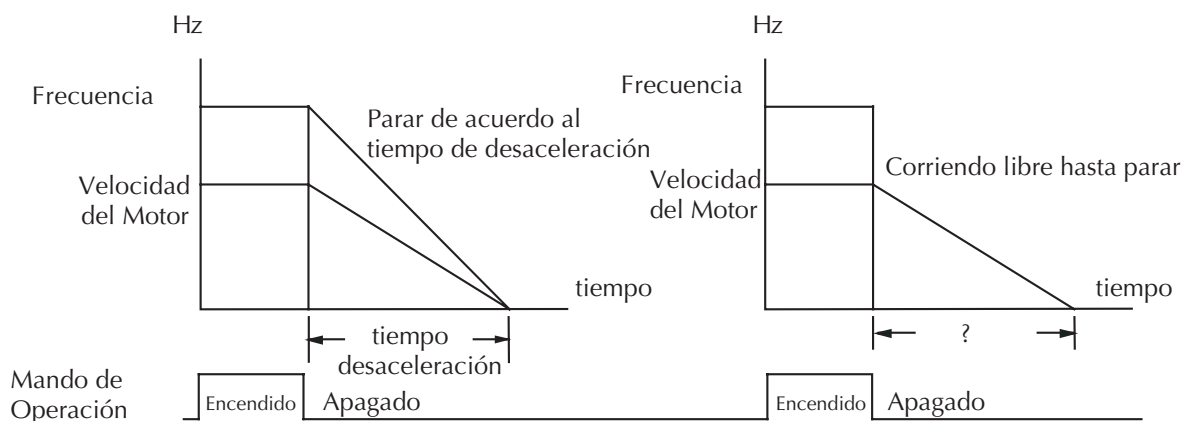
Hz

Frecuencia

Parar de acuerdo al tiempo de desaceleración

Velocidad del Motor

tiempo

tiempo desaceleración

Hz

Frecuencia

Corriendo libre hasta parar

Velocidad del Motor

tiempo

?

Mando de Operación

Encendido

Apagado

Encendido

Apagado